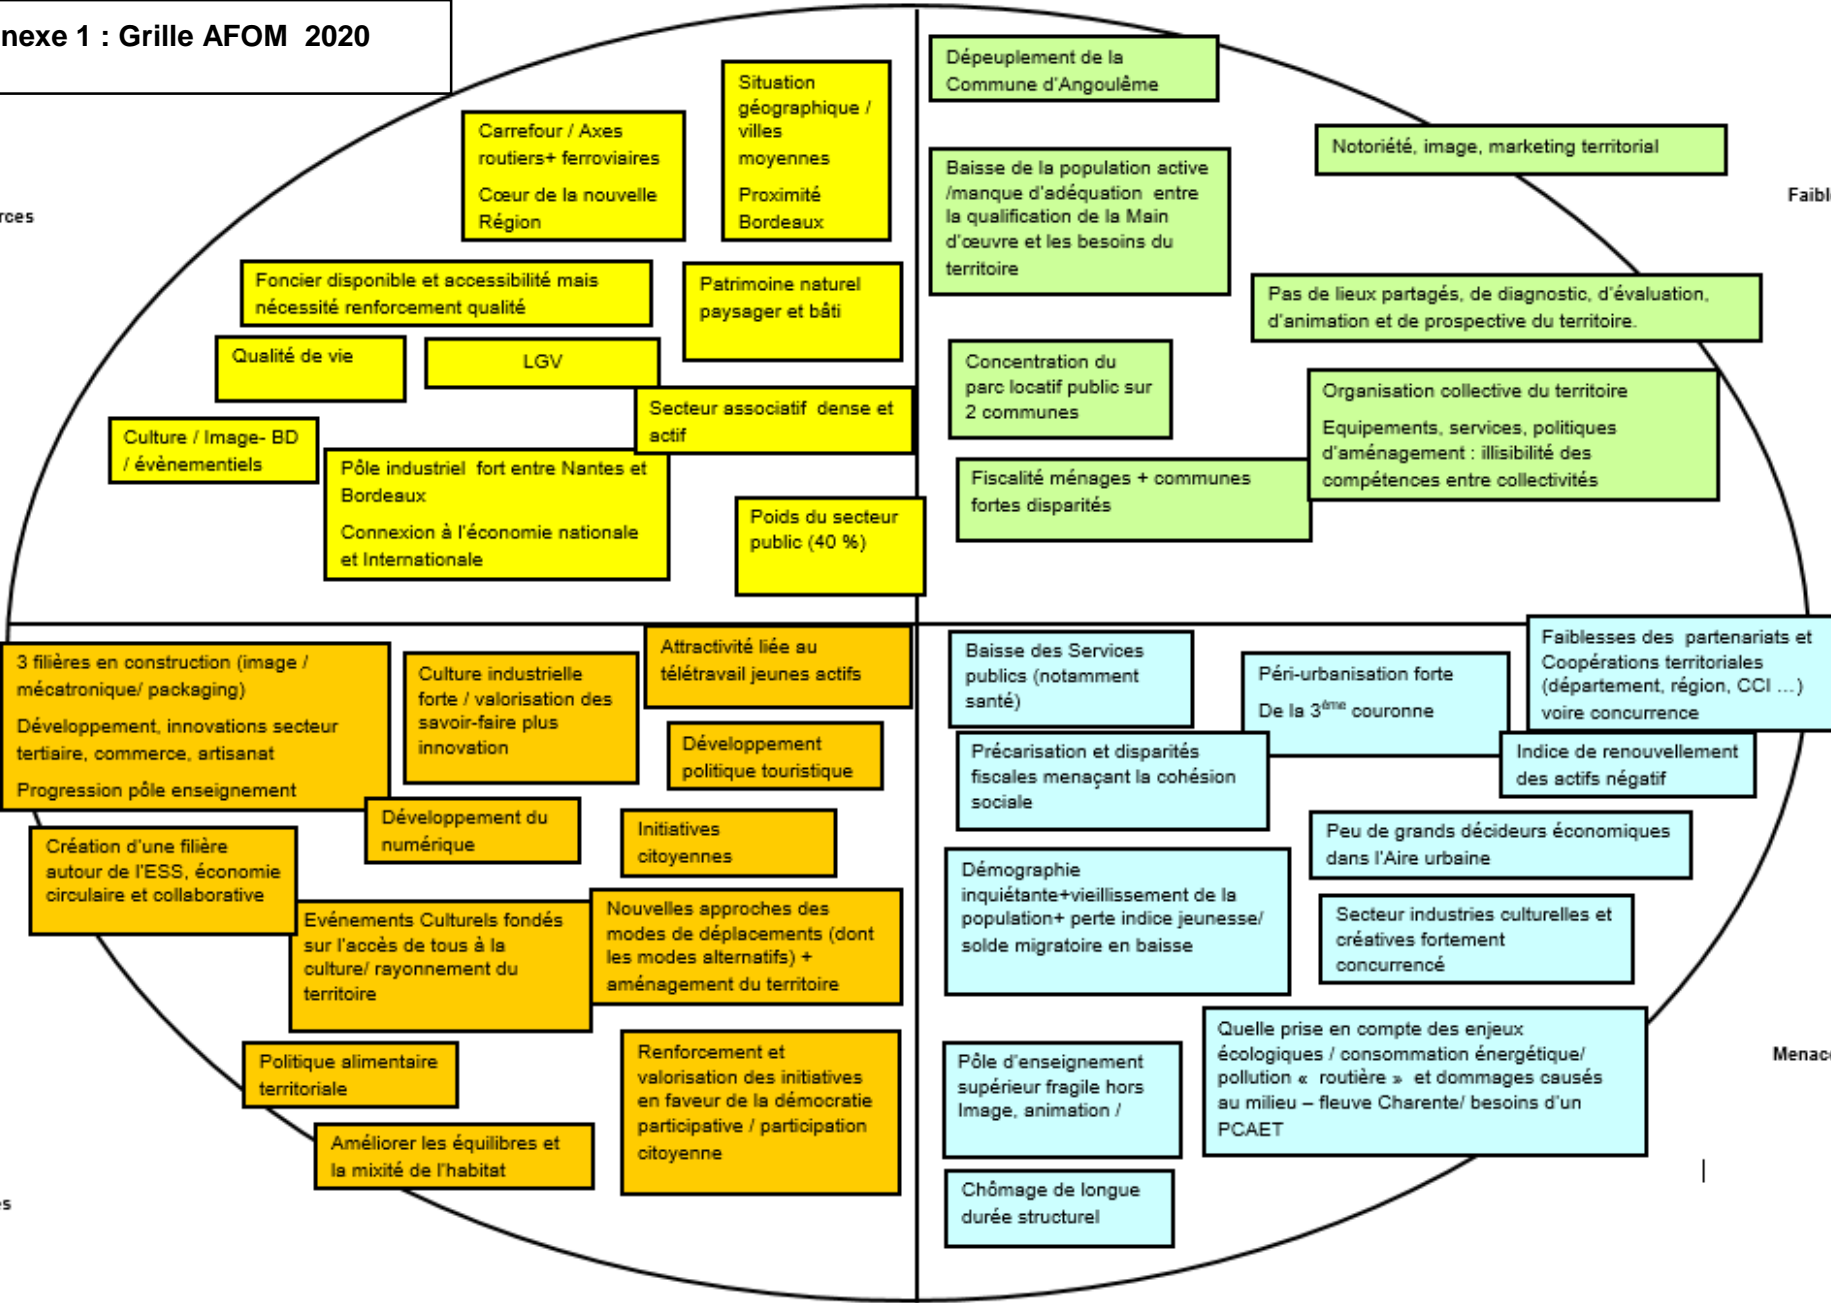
nexe 1 : Grille AFOM 2020

rces

Faibl

Menac

s

Carrefour / Axes routiers+ ferroviaires

Cœur de la nouvelle Région

Situation géographique / villes moyennes

Proximité Bordeaux

Foncier disponible et accessibilité mais nécessité renforcement qualité

Patrimoine naturel paysager et bâti

Qualité de vie

LGV

Secteur associatif dense et actif

Culture / Image- BD / évènementiels

Pôle industriel fort entre Nantes et Bordeaux

Connexion à l'économie nationale et Internationale

Poids du secteur public (40 %)

Dépeuplement de la Commune d'Angoulême

Notoriété, image, marketing territorial

Baisse de la population active /manque d'adéquation entre la qualification de la Main d'oeuvre et les besoins du territoire

Pas de lieux partagés, de diagnostic, d'évaluation, d'animation et de prospective du territoire.

Concentration du parc locatif public sur 2 communes

Organisation collective du territoire

Equipements, services, politiques d'aménagement : illisibilité des compétences entre collectivités

Fiscalité ménages + communes fortes disparités

3 filières en construction (image / mécatronique/ packaging)

Développement, innovations secteur tertiaire, commerce, artisanat

Progression pôle enseignement

Culture industrielle forte / valorisation des savoir-faire plus innovation

Attractivité liée au télétravail jeunes actifs

Développement politique touristique

Développement du numérique

Initiatives citoyennes

Création d'une filière autour de l'ESS, économie circulaire et collaborative

Evénements Culturels fondés sur l'accès de tous à la culture/ rayonnement du territoire

Nouvelles approches des modes de déplacements (dont les modes alternatifs) + aménagement du territoire

Politique alimentaire territoriale

Renforcement et valorisation des initiatives en faveur de la démocratie participative / participation citoyenne

Améliorer les équilibres et la mixité de l'habitat

Baisse des Services publics (notamment santé)

Péri-urbanisation forte

De la 3$^{ème}$ couronne

Faiblesses des partenariats et Coopérations territoriales (département, région, CCI …) voire concurrence

Précarisation et disparités fiscales menaçant la cohésion sociale

Indice de renouvellement des actifs négatif

Peu de grands décideurs économiques dans l'Aire urbaine

Démographie inquiétante+vieillissement de la population+ perte indice jeunesse/ solde migratoire en baisse

Secteur industries culturelles et créatives fortement concurrencé

Quelle prise en compte des enjeux écologiques / consommation énergétique/ pollution « routière » et dommages causés au milieu – fleuve Charente/ besoins d'un PCAET

Pôle d'enseignement supérieur fragile hors Image, animation /

Chômage de longue durée structurel